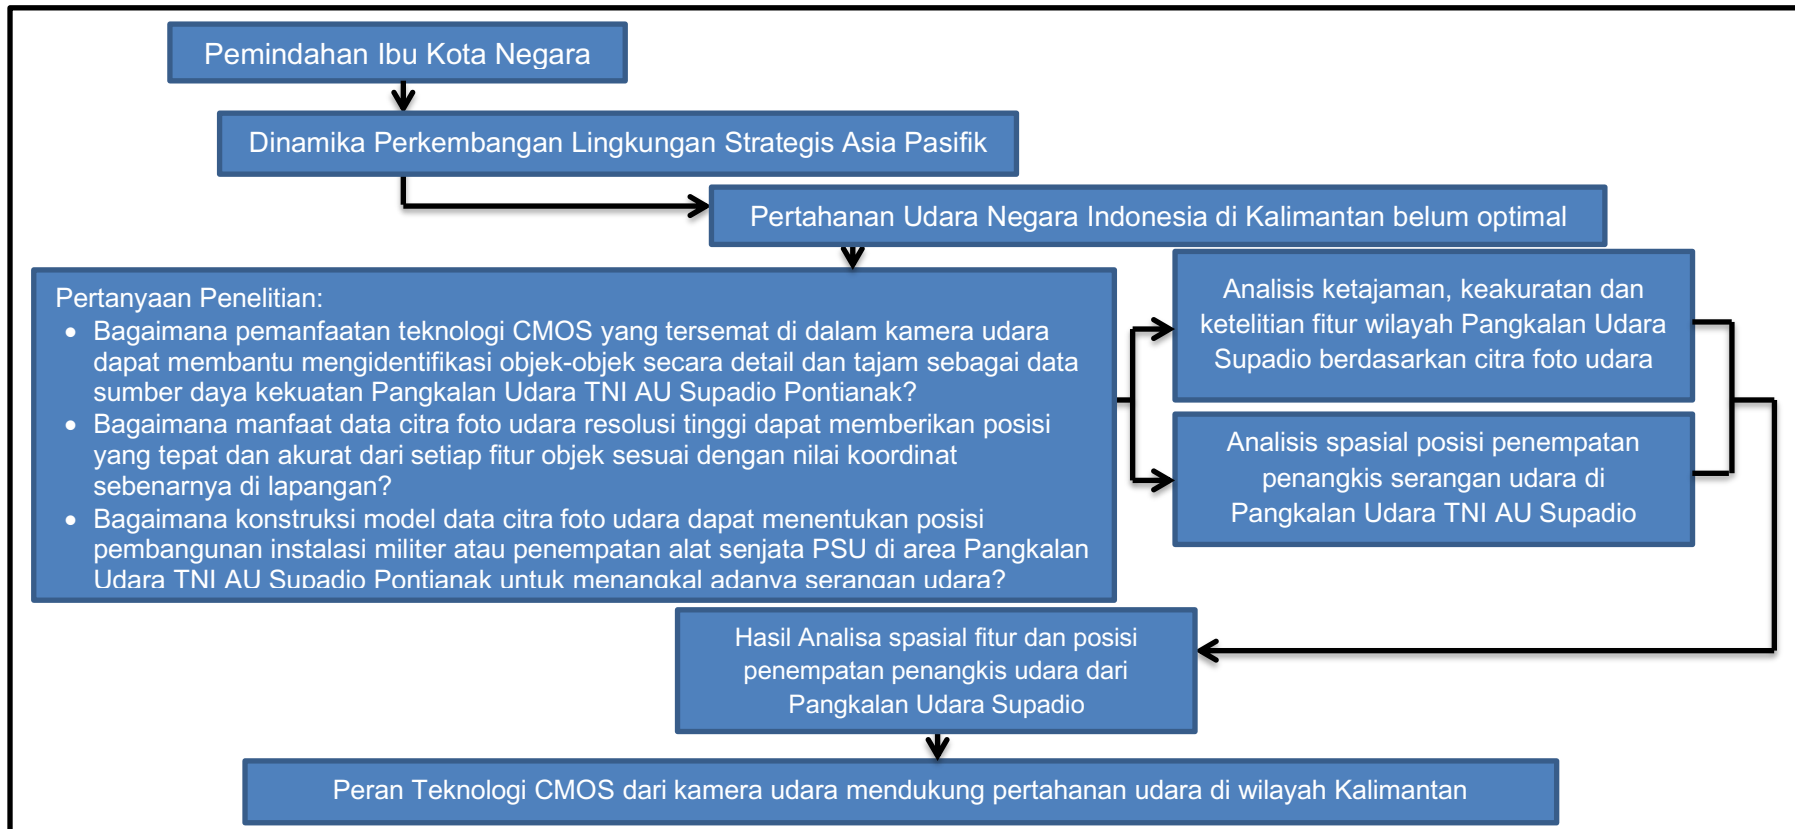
Pemindahan Ibu Kota Negara

Dinamika Perkembangan Lingkungan Strategis Asia Pasifik

Pertahanan Udara Negara Indonesia di Kalimantan belum optimal

Pertanyaan Penelitian:
- Bagaimana pemanfaatan teknologi CMOS yang tersemat di dalam kamera udara dapat membantu mengidentifikasi objek-objek secara detail dan tajam sebagai data sumber daya kekuatan Pangkalan Udara TNI AU Supadio Pontianak?
- Bagaimana manfaat data citra foto udara resolusi tinggi dapat memberikan posisi yang tepat dan akurat dari setiap fitur objek sesuai dengan nilai koordinat sebenarnya di lapangan?
- Bagaimana konstruksi model data citra foto udara dapat menentukan posisi pembangunan instalasi militer atau penempatan alat senjata PSU di area Pangkalan Udara TNI AU Supadio Pontianak untuk menangkal adanya serangan udara?

Analisis ketajaman, keakuratan dan ketelitian fitur wilayah Pangkalan Udara Supadio berdasarkan citra foto udara

Analisis spasial posisi penempatan penangkis serangan udara di Pangkalan Udara TNI AU Supadio

Hasil Analisa spasial fitur dan posisi penempatan penangkis udara dari Pangkalan Udara Supadio

Peran Teknologi CMOS dari kamera udara mendukung pertahanan udara di wilayah Kalimantan